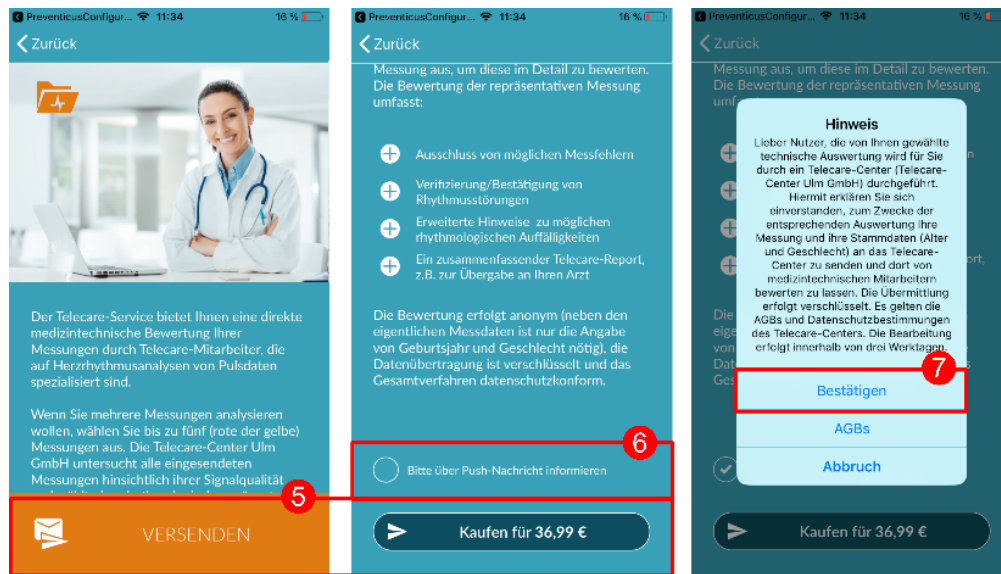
PreventicusConfigur... 11:34 16 %

Zurück

Der Telecare-Service bietet Ihnen eine direkte medizintechnische Bewertung Ihrer Messungen durch Telecare-Mitarbeiter, die auf Herzrhythmusanalysen von Pulsdaten spezialisiert sind.

Wenn Sie mehrere Messungen analysieren wollen, wählen Sie bis zu fünf (rote der gelbe) Messungen aus. Die Telecare-Center Ulm GmbH untersucht alle eingesendeten Messungen hinsichtlich ihrer Signalqualität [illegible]

5

VERSENDEN

PreventicusConfigur... 11:34 16 %

Zurück

Messung aus, um diese im Detail zu bewerten. Die Bewertung der repräsentativen Messung umfasst:

Ausschluss von möglichen Messfehlern

Verifizierung/Bestätigung von Rhythmusstörungen

Erweiterte Hinweise zu möglichen rhythmologischen Auffälligkeiten

Ein zusammenfassender Telecare-Report, z.B. zur Übergabe an Ihren Arzt

Die Bewertung erfolgt anonym (neben den eigentlichen Messdaten ist nur die Angabe von Geburtsjahr und Geschlecht nötig), die Datenübertragung ist verschlüsselt und das Gesamtverfahren datenschutzkonform.

6

Bitte über Push-Nachricht informieren

Kaufen für 36,99 €

PreventicusConfigur... 11:34 16 %

Zurück

Messung aus, um diese im Detail zu bewerten. Die Bewertung der repräsentativen Messung

Hinweis

Lieber Nutzer, die von Ihnen gewählte technische Auswertung wird für Sie durch ein Telecare-Center (Telecare-Center Ulm GmbH) durchgeführt. Hiermit erklären Sie sich einverstanden, zum Zwecke der entsprechenden Auswertung Ihre Messung und ihre Stammdaten (Alter und Geschlecht) an das Telecare-Center zu senden und dort von medizintechnischen Mitarbeitern bewerten zu lassen. Die Übermittlung erfolgt verschlüsselt. Es gelten die AGBs und Datenschutzbestimmungen des Telecare-Centers. Die Bearbeitung erfolgt innerhalb von drei Werktagen.

7

Bestätigen

AGBs

Abbruch

Kaufen für 36,99 €